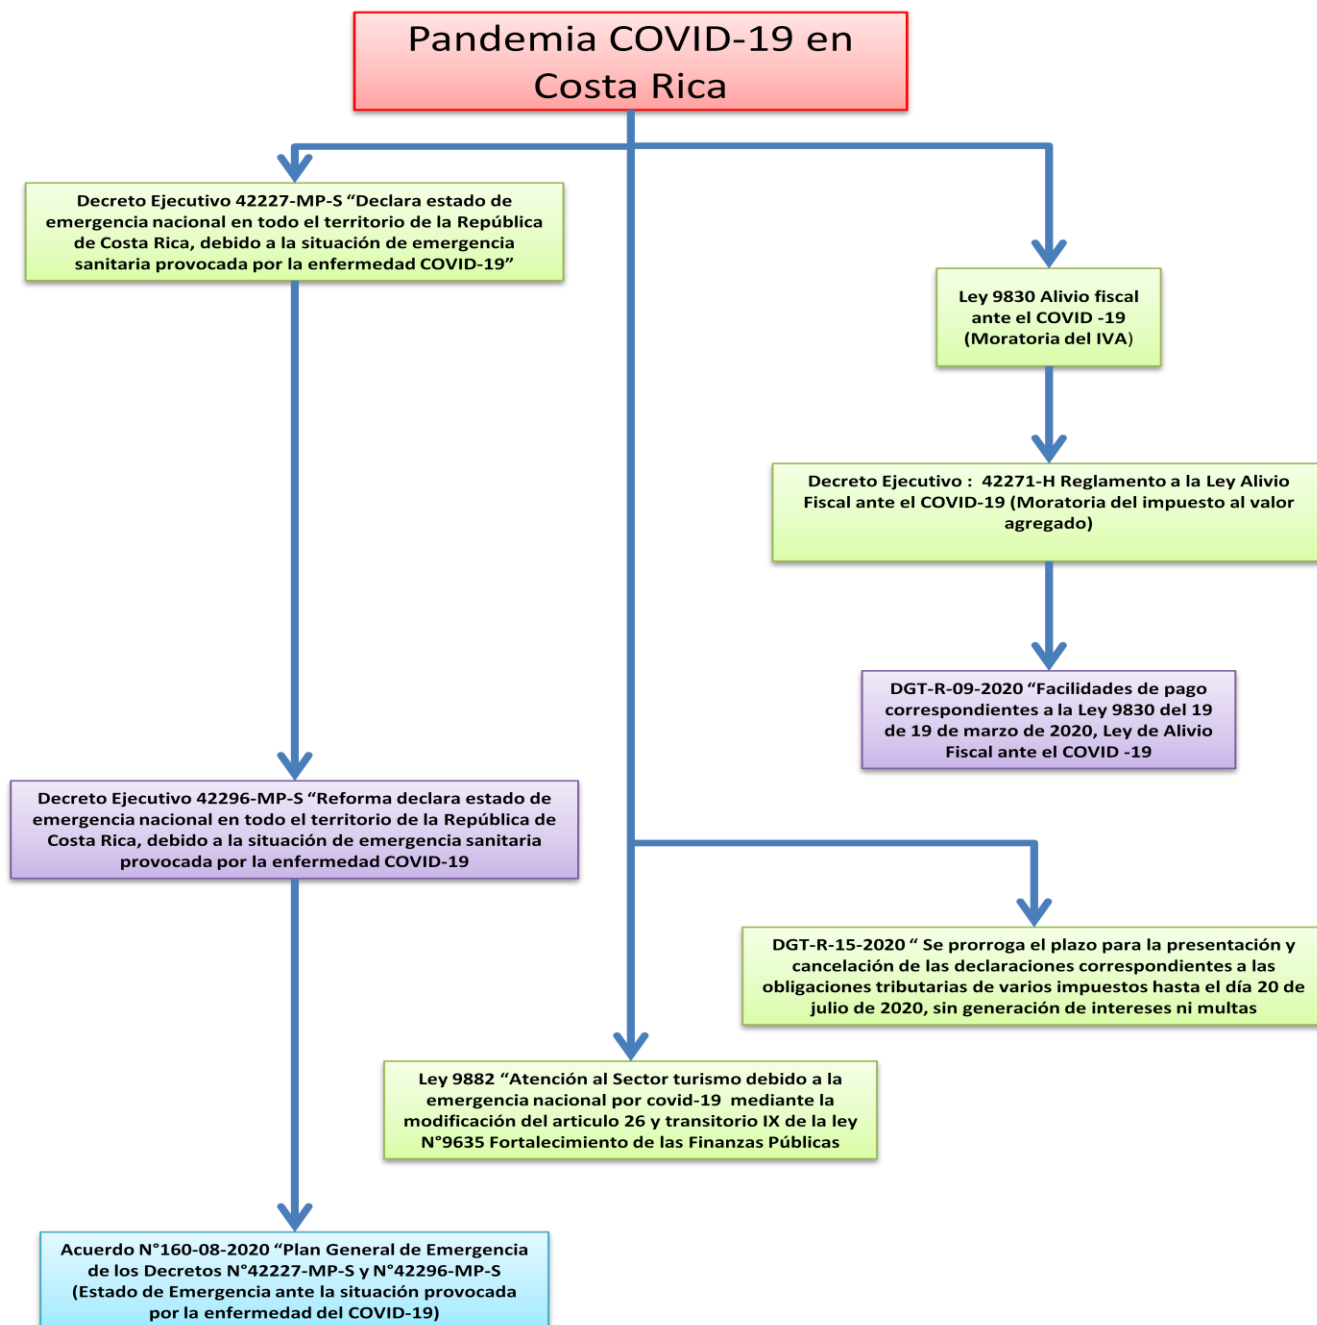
Pandemia COVID-19 en Costa Rica

Decreto Ejecutivo 42227-MP-S "Declara estado de emergencia nacional en todo el territorio de la República de Costa Rica, debido a la situación de emergencia sanitaria provocada por la enfermedad COVID-19"

Ley 9830 Alivio fiscal ante el COVID -19 (Moratoria del IVA)

Decreto Ejecutivo : 42271-H Reglamento a la Ley Alivio Fiscal ante el COVID-19 (Moratoria del impuesto al valor agregado)

DGT-R-09-2020 "Facilidades de pago correspondientes a la Ley 9830 del 19 de 19 de marzo de 2020, Ley de Alivio Fiscal ante el COVID -19

Decreto Ejecutivo 42296-MP-S "Reforma declara estado de emergencia nacional en todo el territorio de la República de Costa Rica, debido a la situación de emergencia sanitaria provocada por la enfermedad COVID-19

DGT-R-15-2020 " Se prorroga el plazo para la presentación y cancelación de las declaraciones correspondientes a las obligaciones tributarias de varios impuestos hasta el día 20 de julio de 2020, sin generación de intereses ni multas

Ley 9882 "Atención al Sector turismo debido a la emergencia nacional por covid-19 mediante la modificación del articulo 26 y transitorio IX de la ley N°9635 Fortalecimiento de las Finanzas Públicas

Acuerdo N°160-08-2020 "Plan General de Emergencia de los Decretos N°42227-MP-S y N°42296-MP-S (Estado de Emergencia ante la situación provocada por la enfermedad del COVID-19)